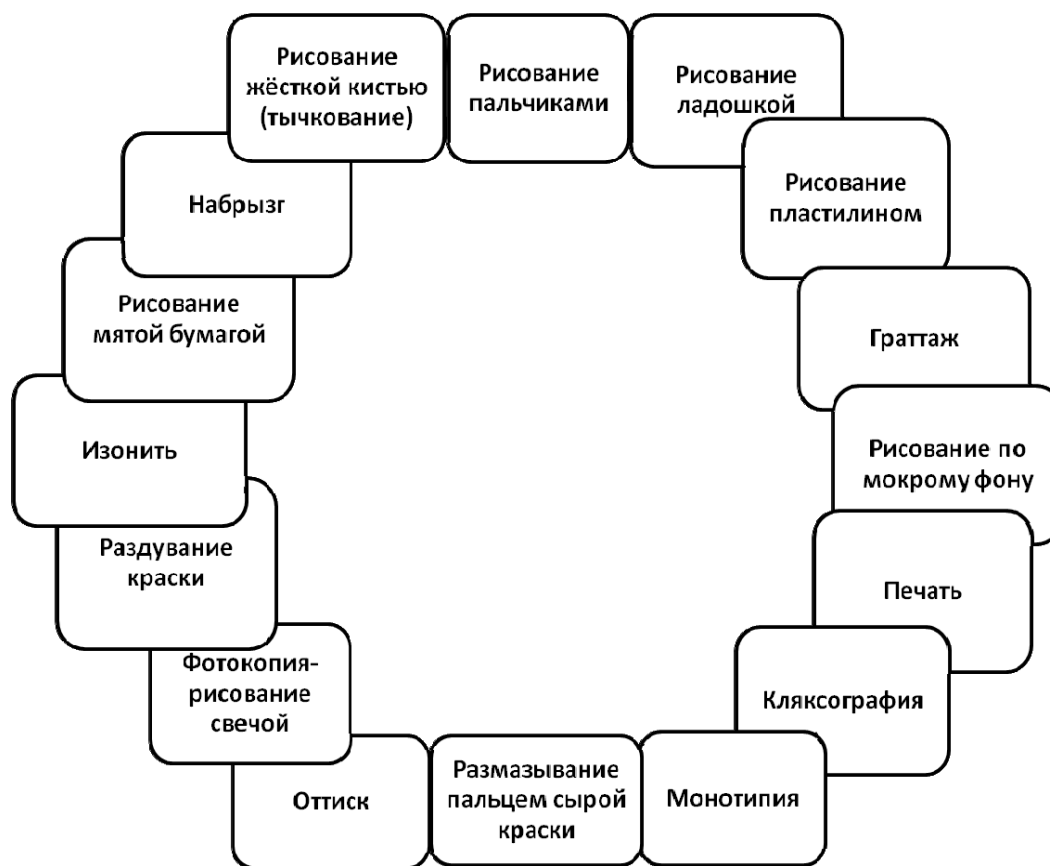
Рисование жёсткой кистью (тычкование)

Рисование пальчиками

Рисование ладошкой

Рисование пластилином

Граттаж

Рисование по мокрому фону

Печать

Кляксография

Монотипия

Размазывание пальцем сырой краски

Оттиск

Фотокопия-рисование свечой

Раздувание краски

Изонить

Рисование мятой бумагой

Набрызг